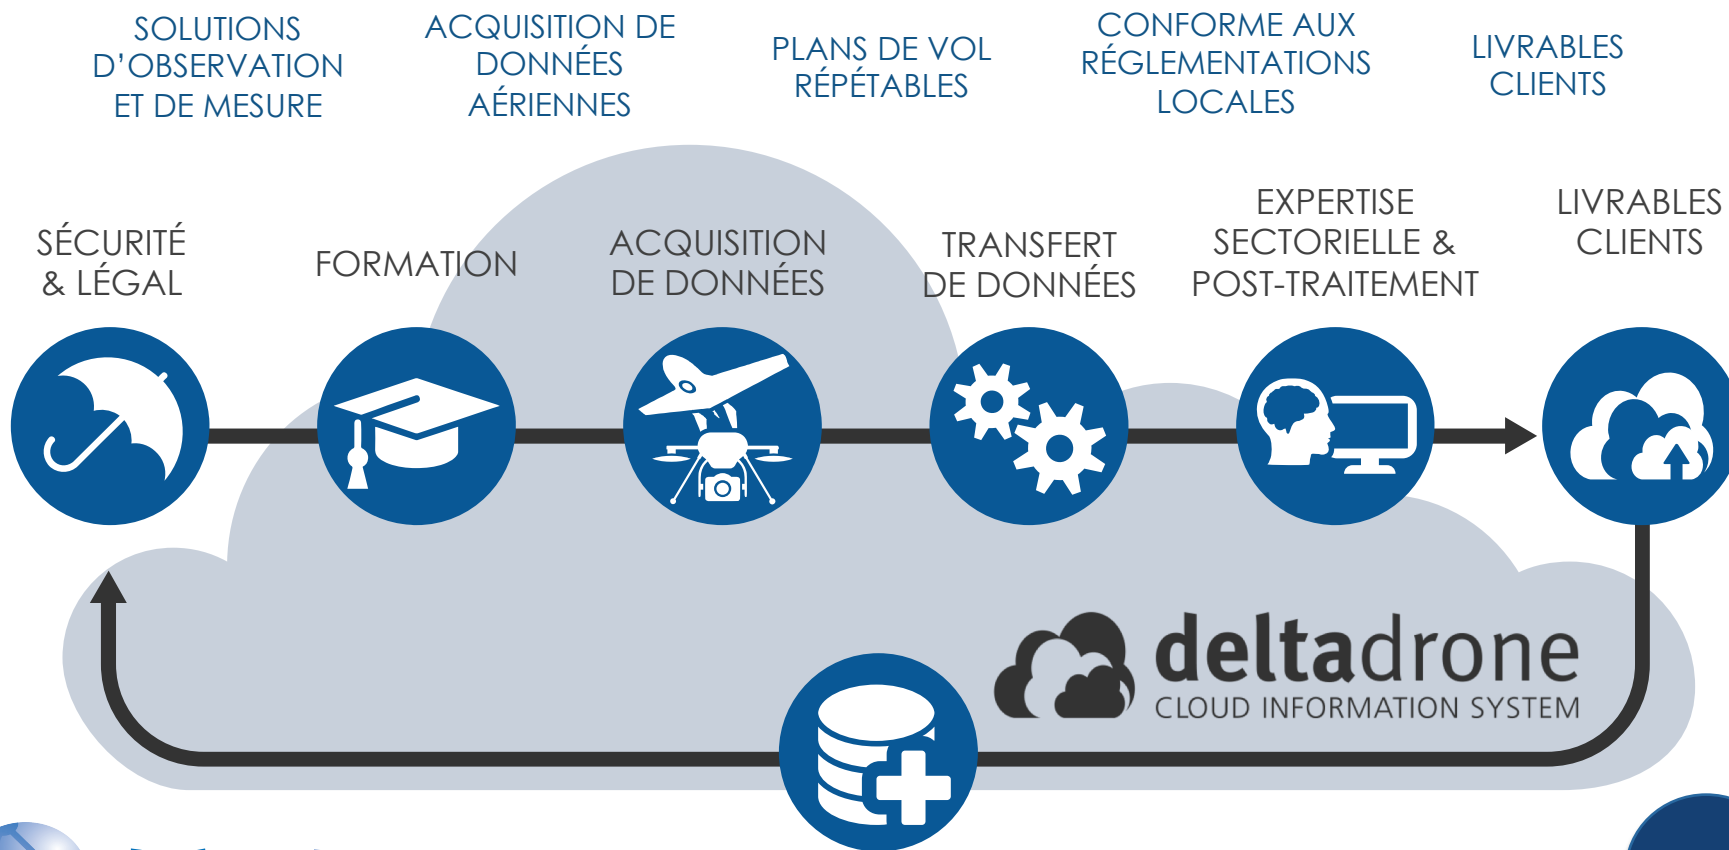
SOLUTIONS D'OBSERVATION ET DE MESURE

ACQUISITION DE DONNÉES AÉRIENNES

PLANS DE VOL RÉPÉTABLES

CONFORME AUX RÉGLEMENTATIONS LOCALES

LIVRABLES CLIENTS

SÉCURITÉ & LÉGAL

FORMATION

ACQUISITION DE DONNÉES

TRANSFERT DE DONNÉES

EXPERTISE SECTORIELLE & POST-TRAITEMENT

LIVRABLES CLIENTS

deltadrone
CLOUD INFORMATION SYSTEM